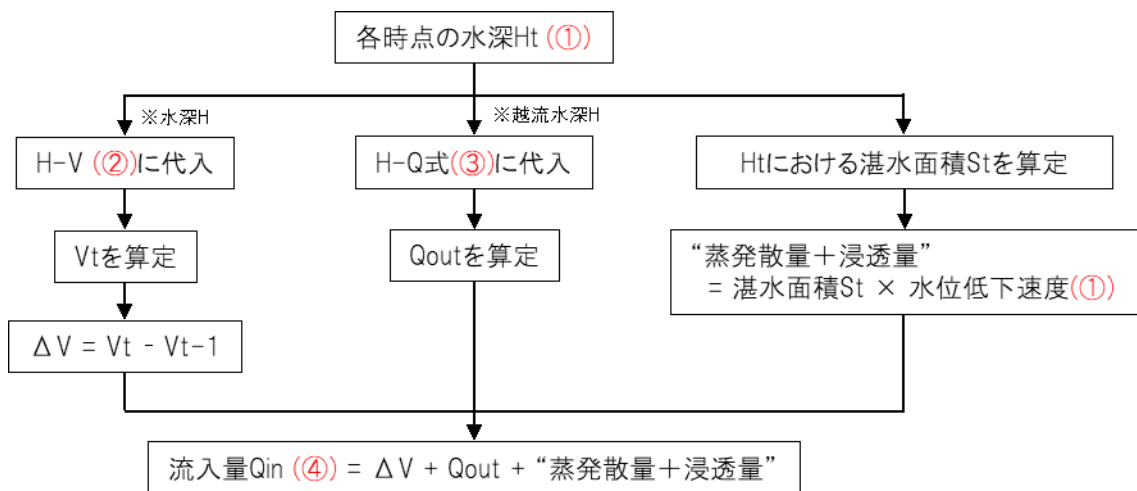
各時点の水深Ht (①)

※水深H

H-V (②)に代入

Vtを算定

ΔV = Vt - Vt-1

※越流水深H

H-Q式(③)に代入

Qoutを算定

Htにおける湛水面積Stを算定

“蒸発散量＋浸透量”
= 湛水面積St × 水位低下速度(①)

流入量Qin (④) = ΔV + Qout +“蒸発散量＋浸透量”